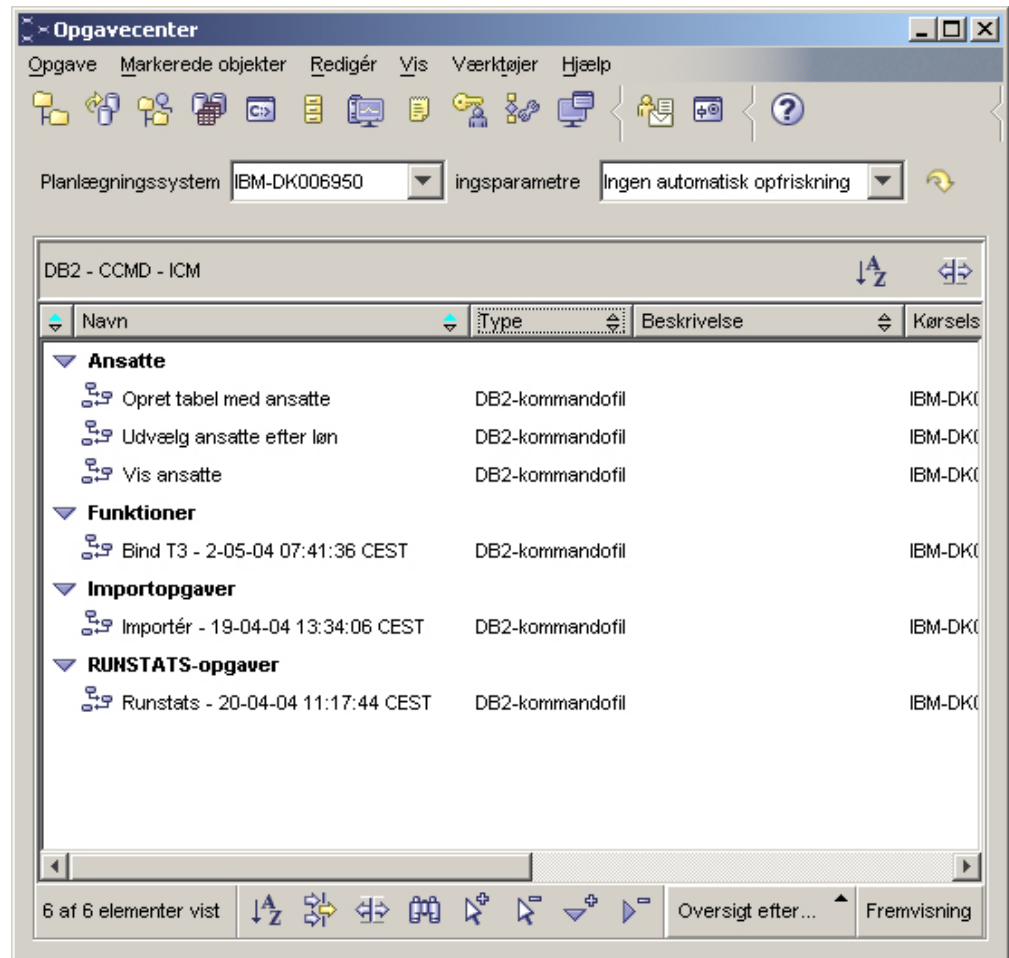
Opgavecenter

Opgave Markerede objekter Redigér Vis Værktøjer Hjælp

Planlægningssystem IBM-DK006950 ingsparametre Ingen automatisk opfriskning

DB2 - CCMD - ICM

| Navn | Type | Beskrivelse | Kørsels |
|---|---|---|---|
| Ansatte | | | |
| Opret tabel med ansatte | DB2-kommandofil | | IBM-DK( |
| Udvælg ansatte efter løn | DB2-kommandofil | | IBM-DK( |
| Vis ansatte | DB2-kommandofil | | IBM-DK( |
| Funktioner | | | |
| Bind T3 - 2-05-04 07:41:36 CEST | DB2-kommandofil | | IBM-DK( |
| Importopgaver | | | |
| Importér - 19-04-04 13:34:06 CEST | DB2-kommandofil | | IBM-DK( |
| RUNSTATS-opgaver | | | |
| Runstats - 20-04-04 11:17:44 CEST | DB2-kommandofil | | IBM-DK( |

6 af 6 elementer vist Oversigt efter... Fremvisning